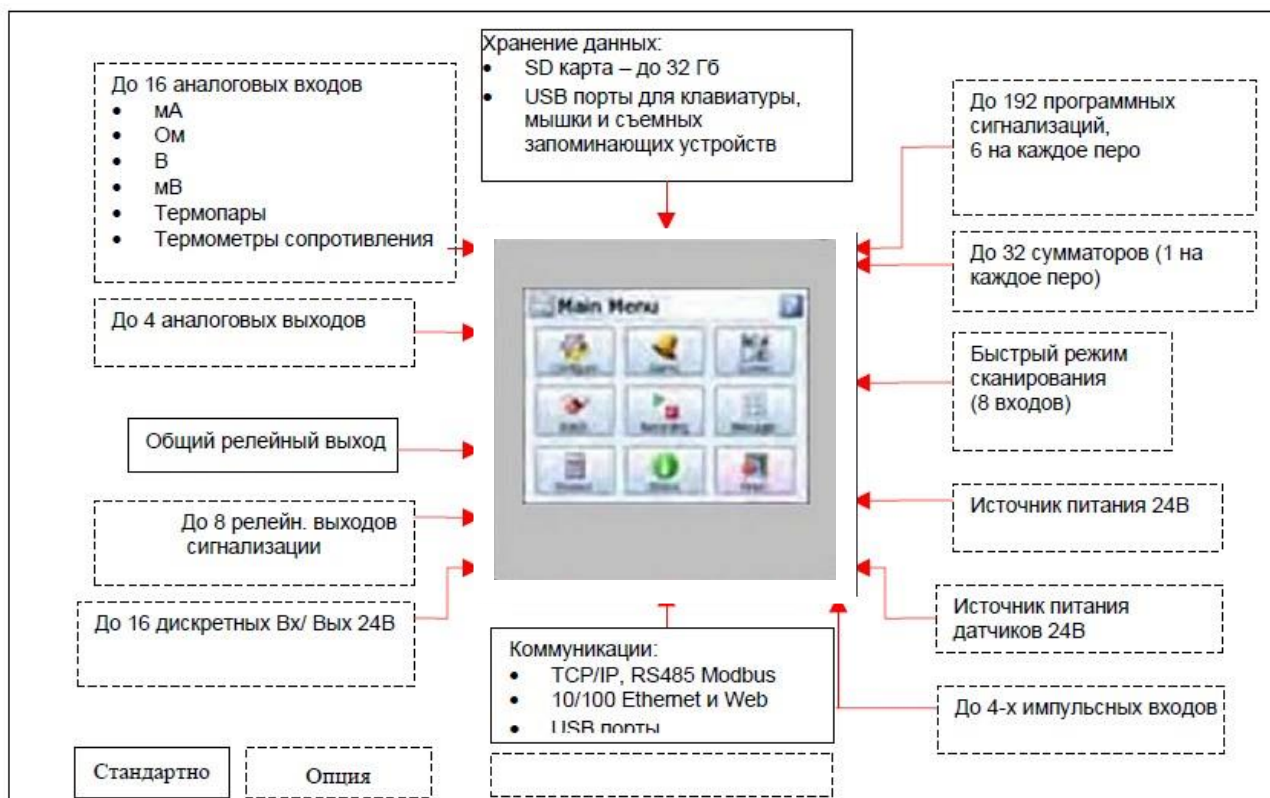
Хранение данных:
- SD карта – до 32 Гб
- USB порты для клавиатуры, мышки и съемных запоминающих устройств

До 16 аналоговых входов
- мА
- Ом
- В
- мВ
- Термопары
- Термометры сопротивления

До 4 аналоговых выходов

Общий релейный выход

До 8 релейн. выходов сигнализации

До 16 дискретных Вх/ Вых 24В

До 192 программных сигнализаций, 6 на каждое перо

До 32 сумматоров (1 на каждое перо)

Быстрый режим сканирования (8 входов)

Источник питания 24В

Источник питания датчиков 24В

До 4-х импульсных входов

Main Menu

Коммуникации:
- TCP/IP, RS485 Modbus
- 10/100 Ethernet и Web
- USB порты

Стандартно

Опция